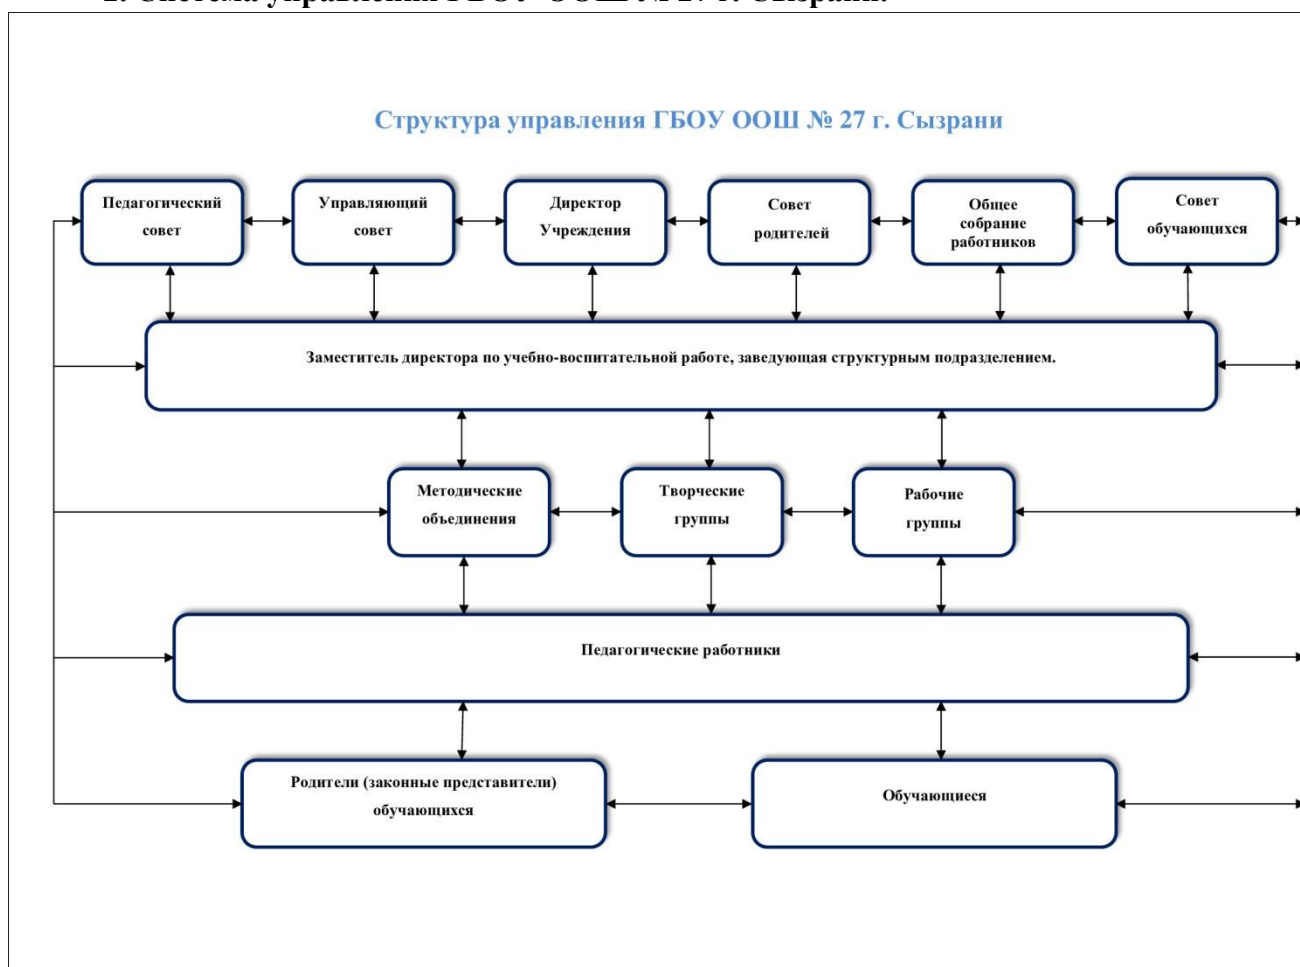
2. Система управления ГБОУ ООШ № 27 г. Сызрани.

Структура управления ГБОУ ООШ № 27 г. Сызрани

Педагогический совет

Управляющий совет

Директор Учреждения

Совет родителей

Общее собрание работников

Совет обучающихся

Заместитель директора по учебно-воспитательной работе, заведующая структурным подразделением.

Методические объединения

Творческие группы

Рабочие группы

Педагогические работники

Родители (законные представители) обучающихся

Обучающиеся